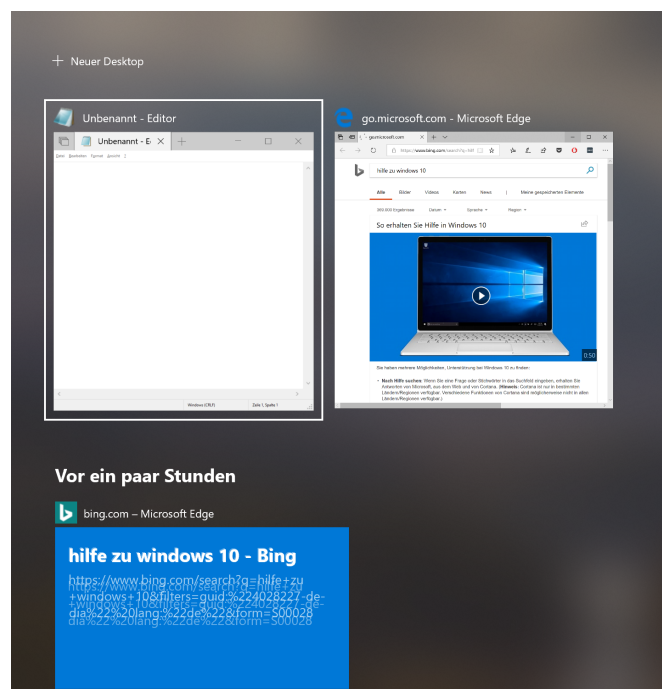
+ Neuer Desktop

Unbenannt - Editor

Unbenannt - Ed ×

Datei Bearbeiten Format Ansicht ?

Windows (CRLF) Zeile 1, Spalte 1

go.microsoft.com - Microsoft Edge

go.microsoft.com

https://www.bing.com/search?q=hilf

hilfe zu windows 10

Alle Bilder Videos Karten News | Meine gespeicherten Elemente

So erhalten Sie Hilfe in Windows 10

0:50

Vor ein paar Stunden

bing.com – Microsoft Edge

hilfe zu windows 10 - Bing

https://www.bing.com/search?q=hilfe+zu+windows+10&filters=guid:%224028227-de-dia%22%20lang:%22de%22&form=S00028